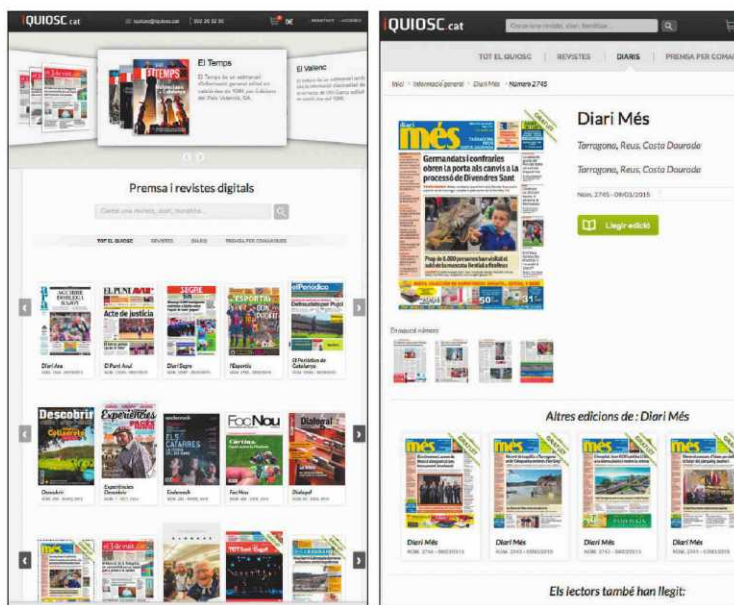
KIOSC cat

El Temps

El Temps

El Valenc

Premsa i revistes digitals

Cerca una revista, diari, temàtica...

TOT EL KIOSC | REVISTES | DIARIS | PREMSA PER COMARQUES

Diari Ara

El Punt Avui

Diari Segre

l'Esportiu

El Periódico de Catalunya

Descobrir

Experiències

Enderrock

FocNou

Dialogal

KIOSC cat

TOT EL KIOSC | REVISTES | DIARIS | PREMSA PER COMA

Inici · Informació general · Diari Més · Número 2745

més

Germandats i confraries obren la porta als canvis a la processó de Divendres Sant

Diari Més

Tarragona, Reus, Costa Daurada

Tarragona, Reus, Costa Daurada

Núm. 2745 - 09/03/2015

Llegir edició

Altres edicions de : Diari Més

Diari Més

Diari Més

Diari Més

Diari Més

Els lectors també han llegit: